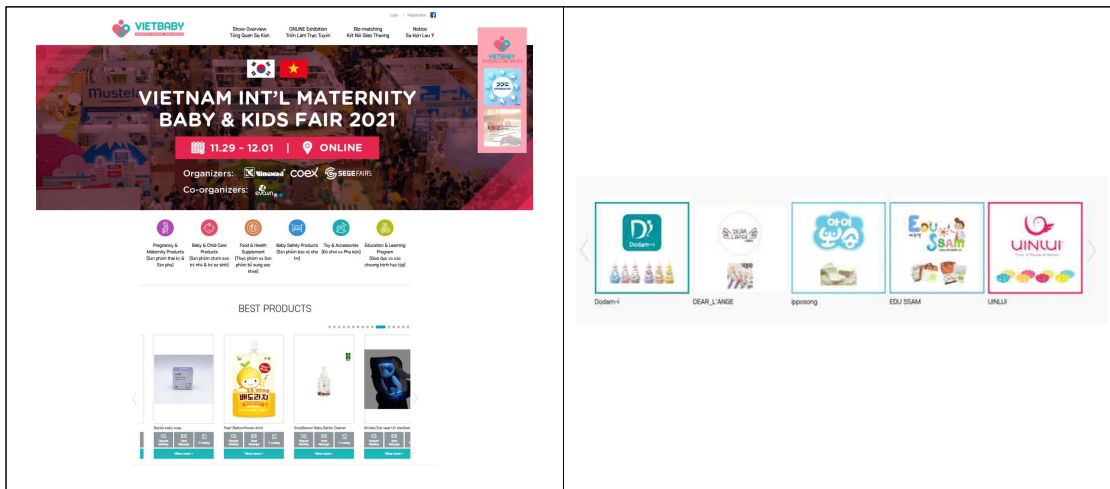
VIETBABY

Login | Registration

Show Overview
Tổng Quan Sự Kiện

ONLINE Exhibition
Triển Lãm Trực Tuyến

Biz-matching
Kết Nối Giao Thương

Notice
Sự kiện Lưu Ý

VIETNAM INT'L MATERNITY BABY & KIDS FAIR 2021

11.29 - 12.01 | ONLINE

Organizers: Vinexad COEX SEGEFAIRS

Co-organizers:

Pregnancy & Maternity Products (Sản phẩm thai kì & Sản phụ)

Baby & Child Care Products (Sản phẩm chăm sóc trẻ nhỏ & trẻ sơ sinh)

Food & Health Supplement (Thực phẩm và Sản phẩm bổ sung sức khoẻ)

Baby Safety Products (Sản phẩm bảo vệ cho trẻ)

Toy & Accessories (Đồ chơi và Phụ kiện)

Education & Learning Program (Giáo dục và các chương trình học tập)

BEST PRODUCTS

Bactol baby soap

Pear Balloon flower drink

배도라지

SoyBaton Baby Bottle Cleaner

Stroller/Car seat UV sterilizer

View more >

View more >

View more >

View more >

Dodam-i

DEAR L'ANGE

아이보송

EDU SSAM

UINLUI

Dodam-i

DEAR_L'ANGE

ipposong

EDU SSAM

UINLUI